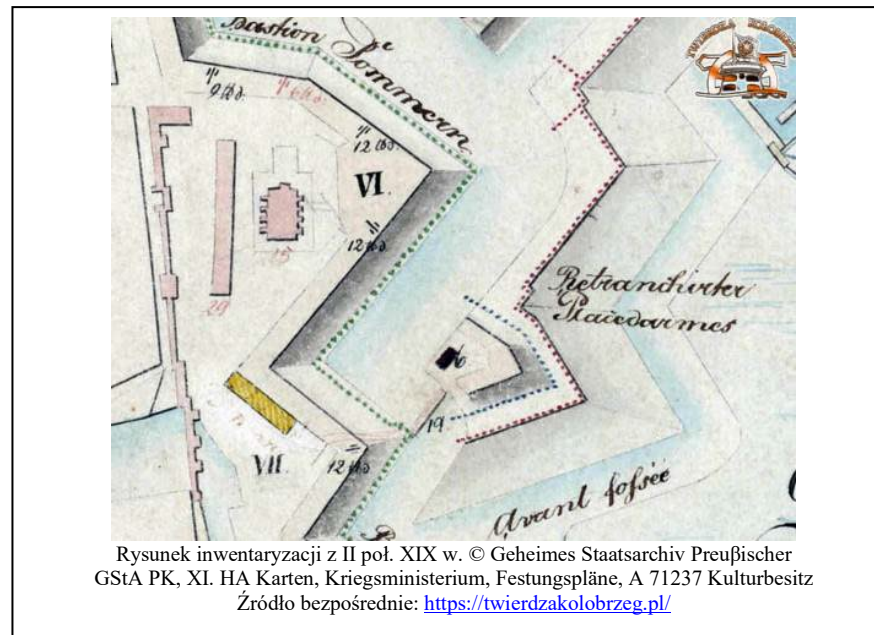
Bastion Pommern

$\frac{4}{9}$ 1bd.

$\frac{4}{12}$ 1bd.

VI.

$\frac{4}{12}$ 1bd

15

29

Retranchirter Placedarmes

19

VII.

$\frac{4}{12}$ 1bd

Avant fossée

Rysunek inwentaryzacji z II poł. XIX w. © Geheimes Staatsarchiv Preuβischer GStA PK, XI. HA Karten, Kriegsministerium, Festungspläne, A 71237 Kulturbesitz
Źródło bezpośrednie: https://twierdzakolobrzeg.pl/